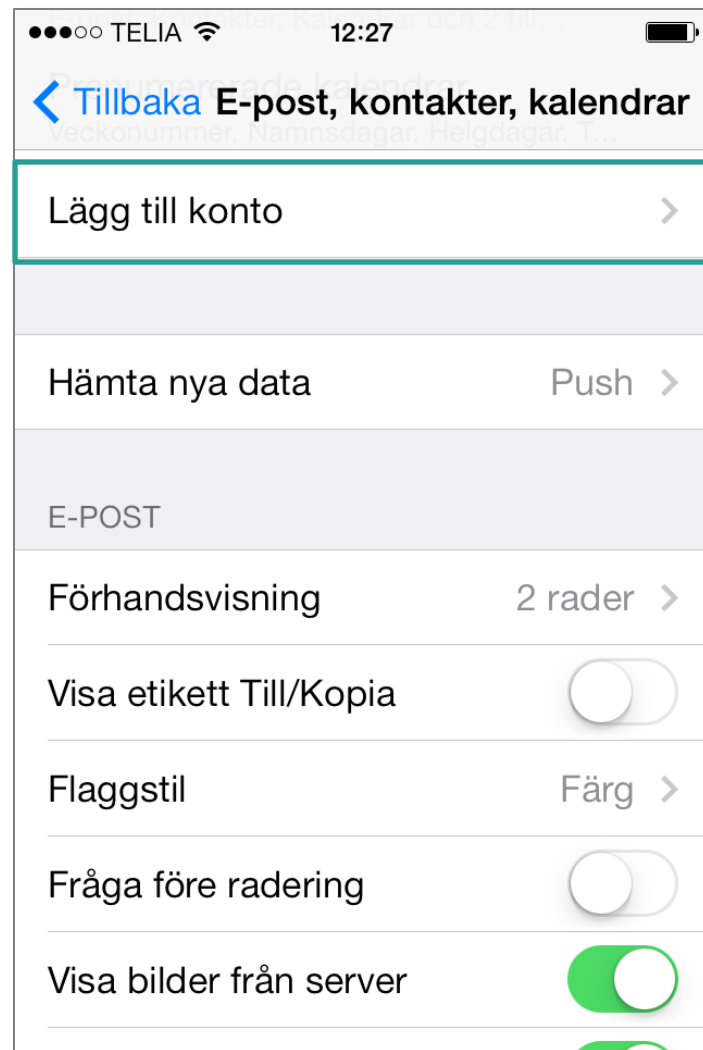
●●●○○ TELIA 12:27

Tillbaka E-post, kontakter, kalendrar

Lägg till konto

Hämta nya data Push

E-POST

Förhandsvisning 2 rader

Visa etikett Till/Kopia

Flaggstil Färg

Fråga före radering

Visa bilder från server